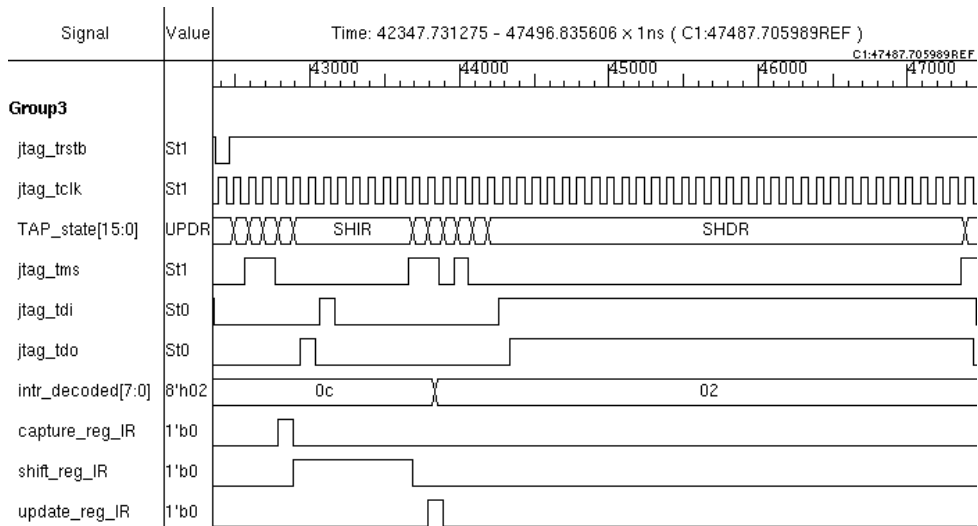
Signal | Value | Time: 42347.731275 - 47496.835606 × 1ns ( C1:47487.705989REF )

C1:47487.705989REF

43000 44000 45000 46000 47000

Group3

jtag_trstb St1

jtag_tclk St1

TAP_state[15:0] UPDR SHIR SHDR

jtag_tms St1

jtag_tdi St0

jtag_tdo St0

intr_decoded[7:0] 8'h02 0c 02

capture_reg_IR 1'b0

shift_reg_IR 1'b0

update_reg_IR 1'b0